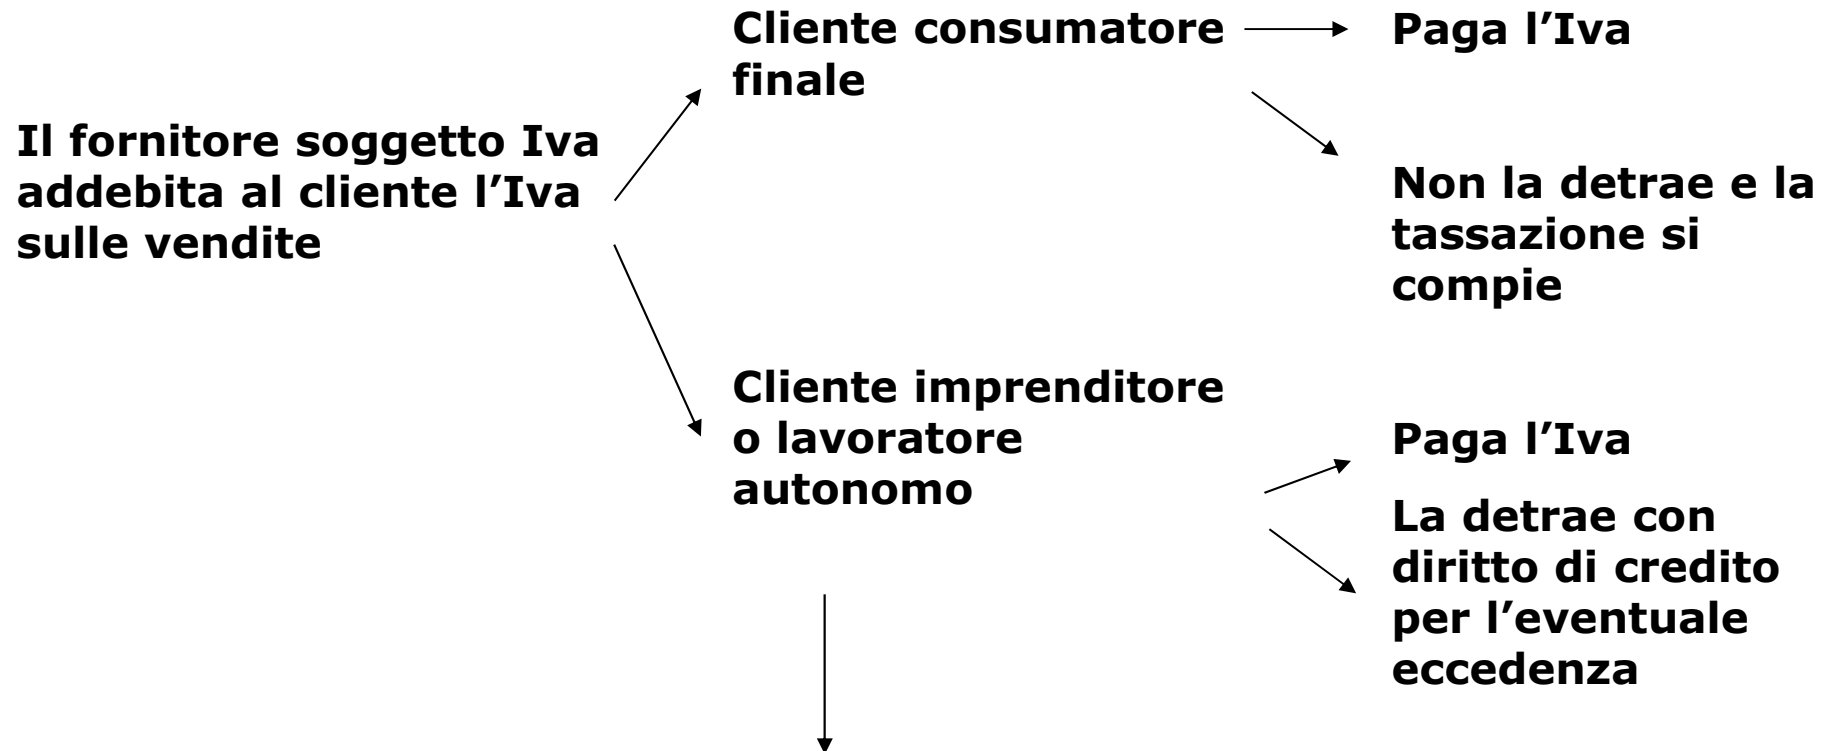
Il fornitore soggetto Iva addebita al cliente l’Iva sulle vendite

Cliente consumatore finale

Paga l’Iva

Non la detrae e la tassazione si compie

Cliente imprenditore o lavoratore autonomo

Paga l’Iva

La detrae con diritto di credito per l’eventuale eccedenza